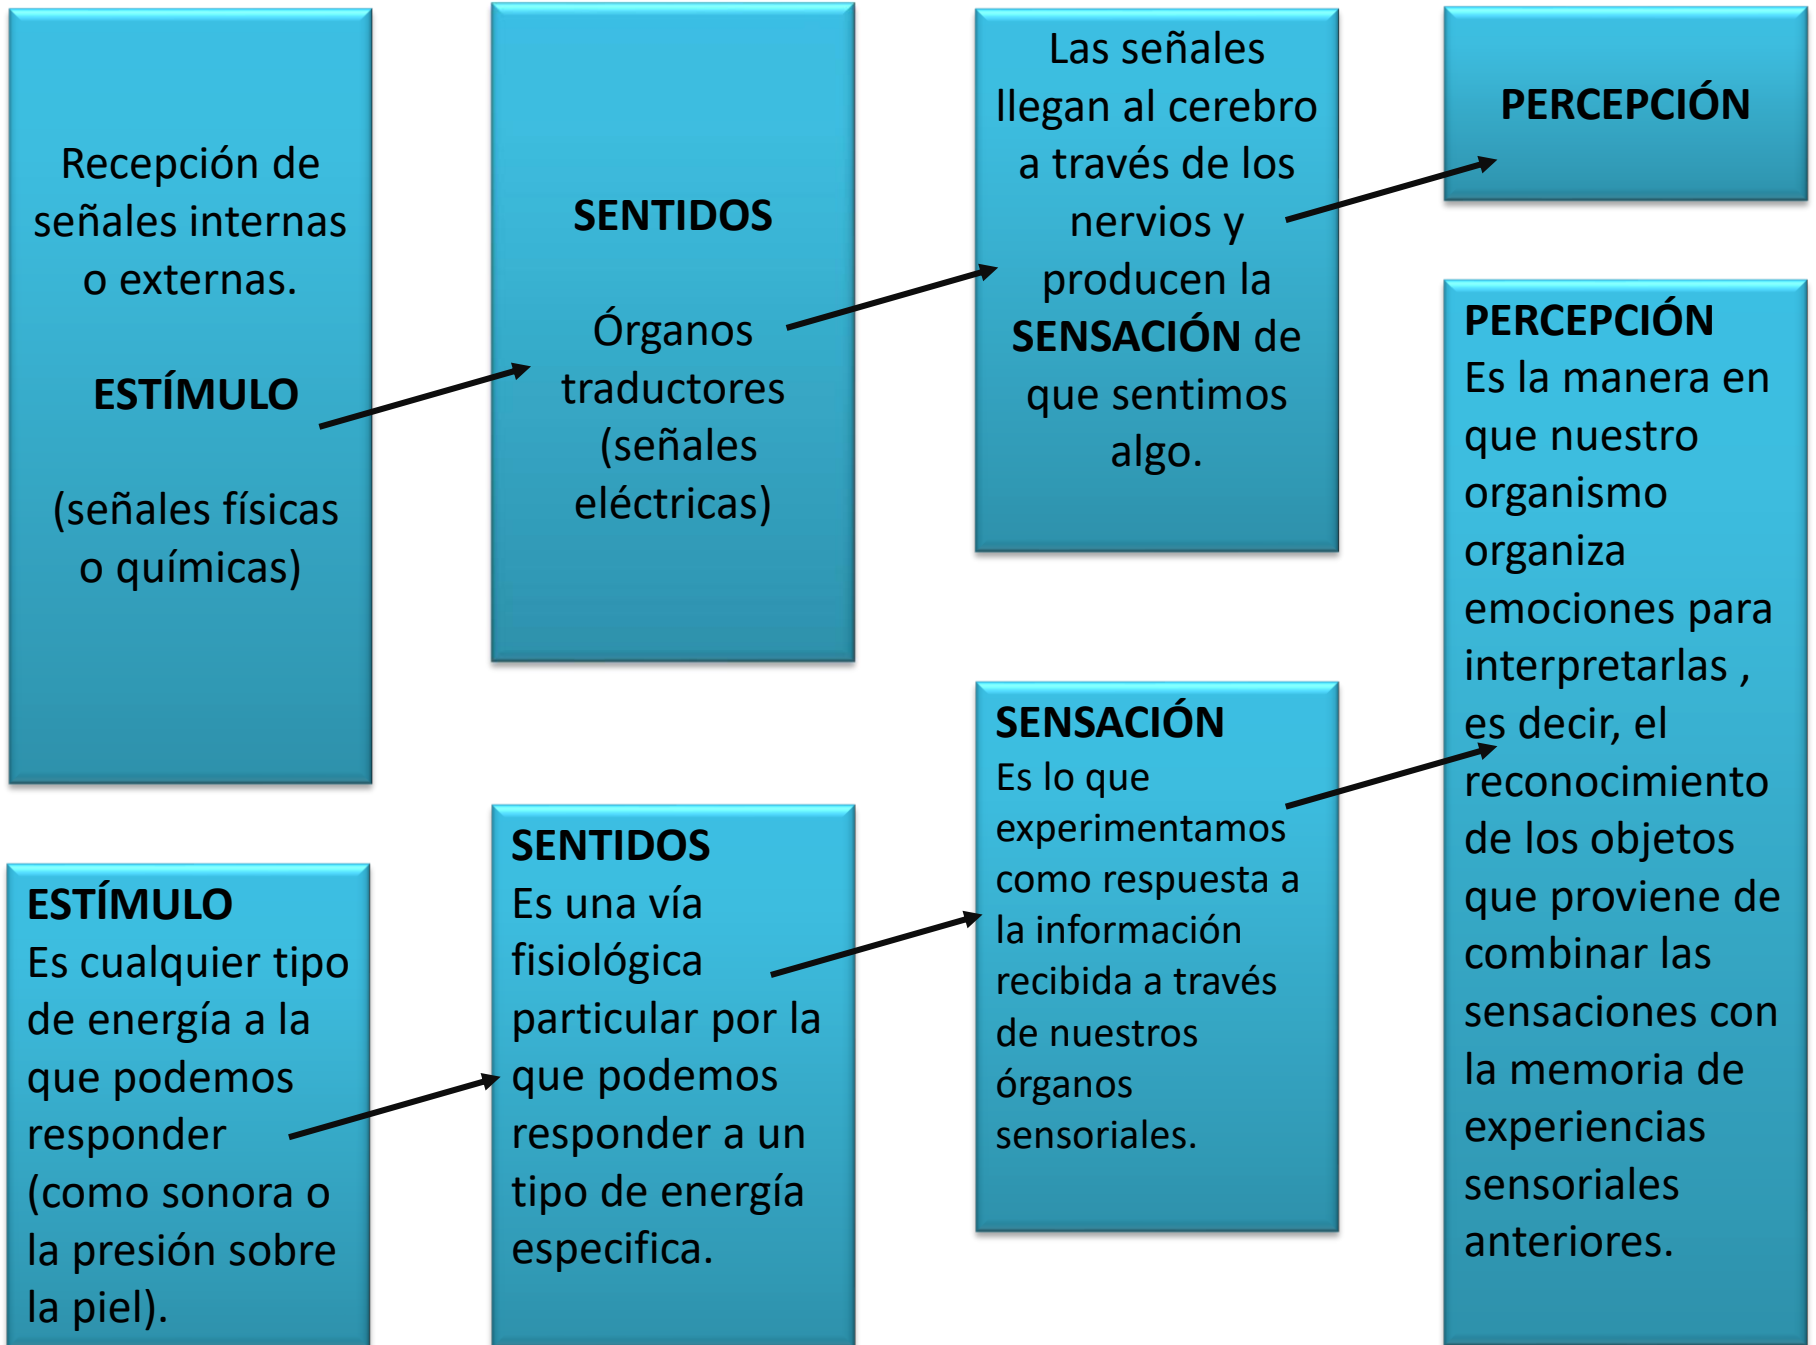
Recepción de señales internas o externas.

ESTÍMULO

(señales físicas o químicas)

SENTIDOS

Órganos traductores (señales eléctricas)

Las señales llegan al cerebro a través de los nervios y producen la SENSACIÓN de que sentimos algo.

PERCEPCIÓN

ESTÍMULO
Es cualquier tipo de energía a la que podemos responder (como sonora o la presión sobre la piel).

SENTIDOS
Es una vía fisiológica particular por la que podemos responder a un tipo de energía especifica.

SENSACIÓN
Es lo que experimentamos como respuesta a la información recibida a través de nuestros órganos sensoriales.

PERCEPCIÓN
Es la manera en que nuestro organismo organiza emociones para interpretarlas , es decir, el reconocimiento de los objetos que proviene de combinar las sensaciones con la memoria de experiencias sensoriales anteriores.